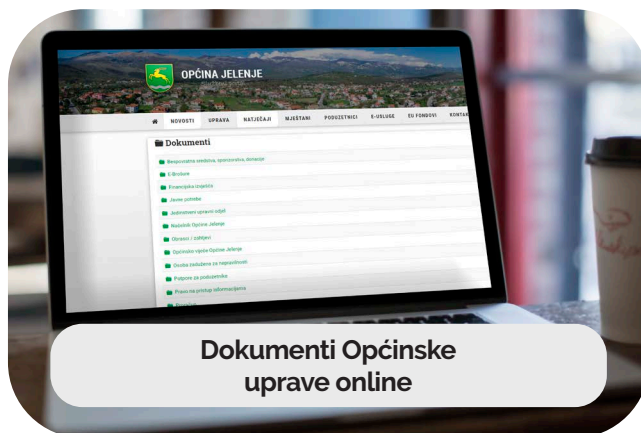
OPĆINA JELENJE

NOVOSTI UPRAVA NATJEČAJI MJEŠTANI PODUZETNICI E-USLUGE EU FONDOVI KONTA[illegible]

Dokumenti

Bespovratna sredstva, sponzorstva, donacije
E-Brošure
Financijska izvješća
Javne potrebe
Jedinstveni upravni odjel
Načelnik Općine Jelenje
Obrasci i zahtjevi
Općinsko vijeće Općine Jelenje
Osoba zadužena za nepravilnosti
Potpore za poduzetnike
Pravo na pristup informacijama
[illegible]

Dokumenti Općinske uprave online